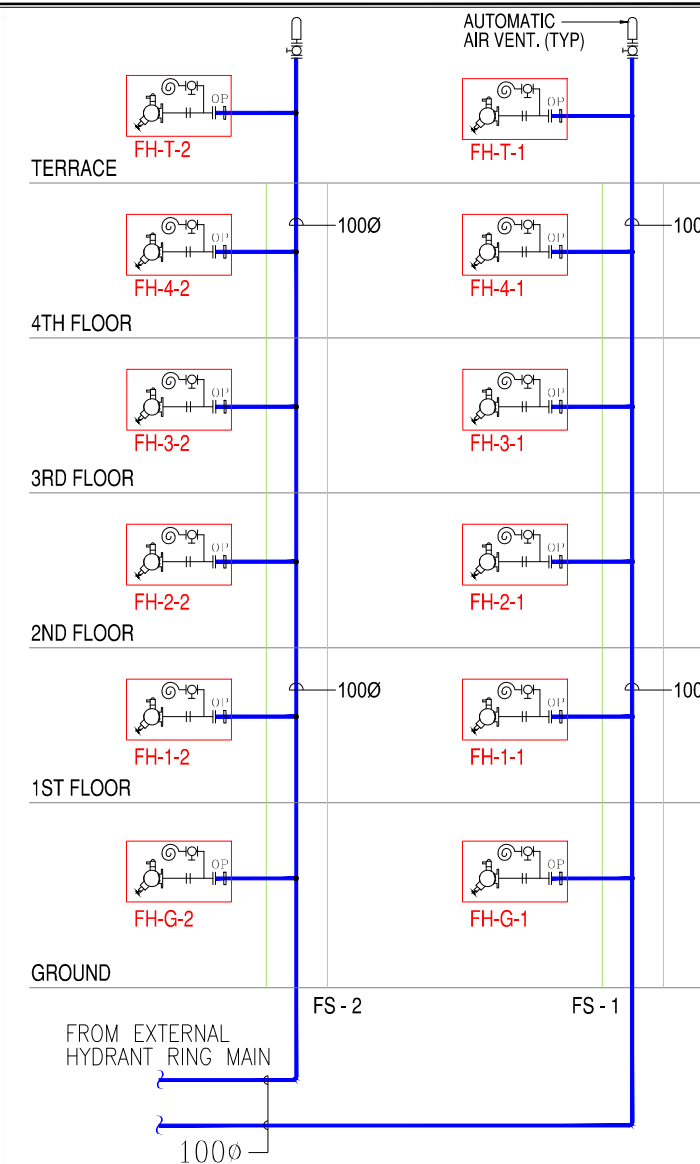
AUTOMATIC
AIR VENT. (TYP)

OP
FH-T-2

OP
FH-T-1

TERRACE

100Ø

100

OP
FH-4-2

OP
FH-4-1

4TH FLOOR

OP
FH-3-2

OP
FH-3-1

3RD FLOOR

OP
FH-2-2

OP
FH-2-1

2ND FLOOR

100Ø

100

OP
FH-1-2

OP
FH-1-1

1ST FLOOR

OP
FH-G-2

OP
FH-G-1

GROUND

FS - 2

FS - 1

FROM EXTERNAL
HYDRANT RING MAIN

100Ø